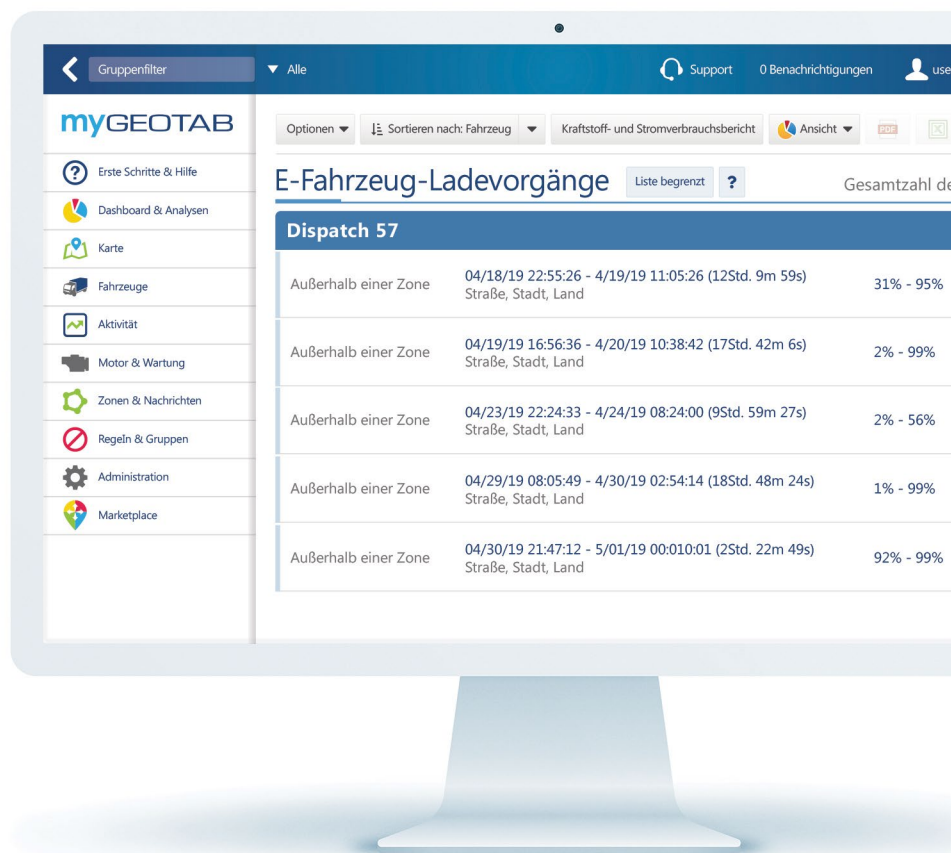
Gruppenfilter ▼ Alle Support 0 Benachrichtigungen use

myGEOTAB

Erste Schritte & Hilfe
Dashboard & Analysen
Karte
Fahrzeuge
Aktivität
Motor & Wartung
Zonen & Nachrichten
Regeln & Gruppen
Administration
Marketplace

Optionen ▼ Sortieren nach: Fahrzeug ▼ Kraftstoff- und Stromverbrauchsbericht Ansicht ▼ PDF

E-Fahrzeug-Ladevorgänge Liste begrenzt ? Gesamtzahl de

Dispatch 57

| | | |
|---|---|---|
| Außerhalb einer Zone | 04/18/19 22:55:26 - 4/19/19 11:05:26 (12Std. 9m 59s) Straße, Stadt, Land | 31% - 95% |
| Außerhalb einer Zone | 04/19/19 16:56:36 - 4/20/19 10:38:42 (17Std. 42m 6s) Straße, Stadt, Land | 2% - 99% |
| Außerhalb einer Zone | 04/23/19 22:24:33 - 4/24/19 08:24:00 (9Std. 59m 27s) Straße, Stadt, Land | 2% - 56% |
| Außerhalb einer Zone | 04/29/19 08:05:49 - 4/30/19 02:54:14 (18Std. 48m 24s) Straße, Stadt, Land | 1% - 99% |
| Außerhalb einer Zone | 04/30/19 21:47:12 - 5/01/19 00:010:01 (2Std. 22m 49s) Straße, Stadt, Land | 92% - 99% |